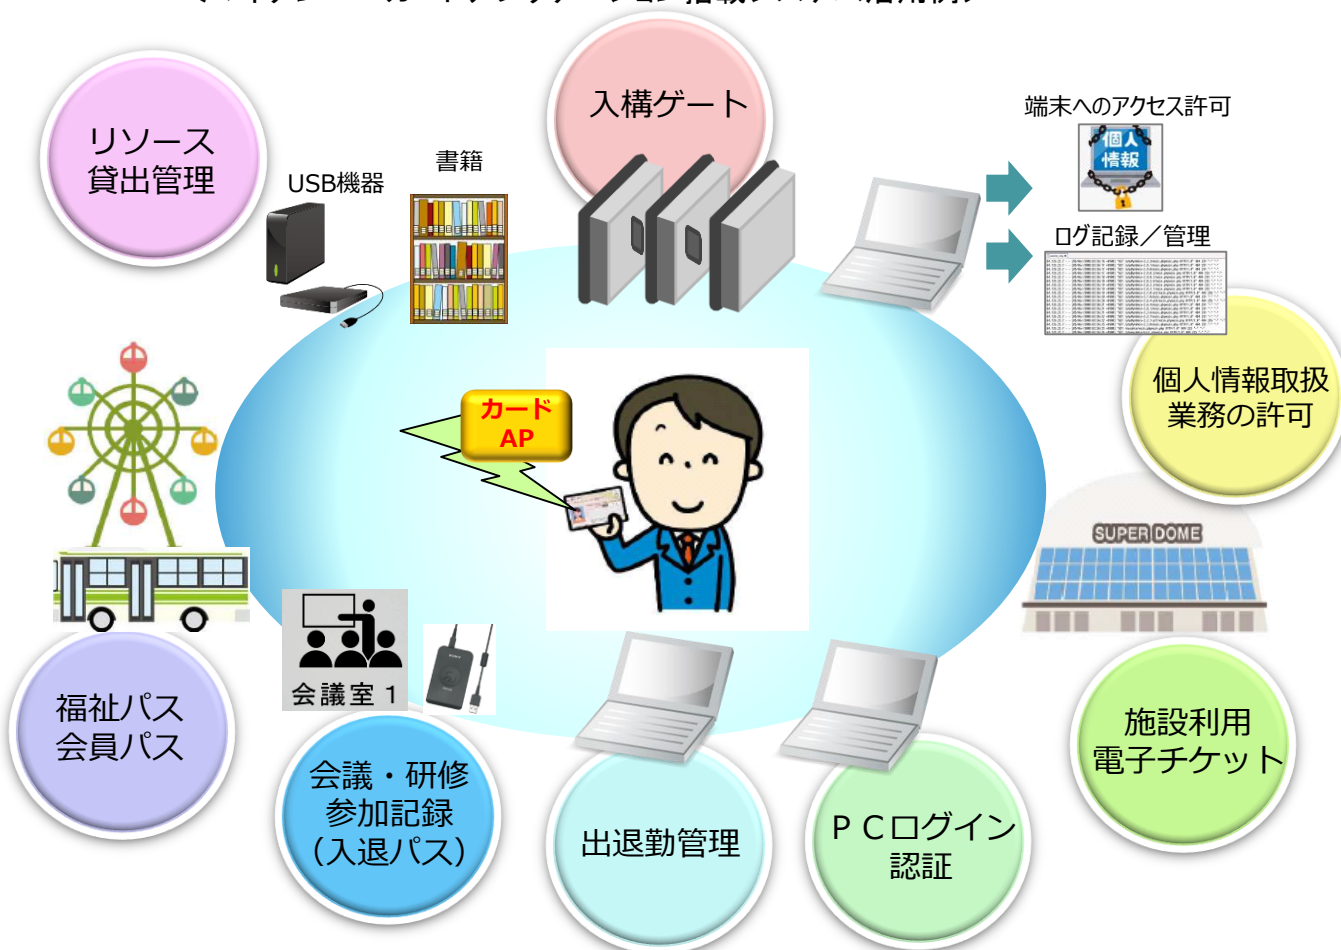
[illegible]

入構ゲート

リソース
貸出管理

USB機器

書籍

端末へのアクセス許可

個人
情報

ログ記録／管理

カード
AP

個人情報取扱
業務の許可

SUPER DOME

福祉パス
会員パス

会議室 1

会議・研修
参加記録
(入退パス)

出退勤管理

ＰＣログイン
認証

施設利用
電子チケット